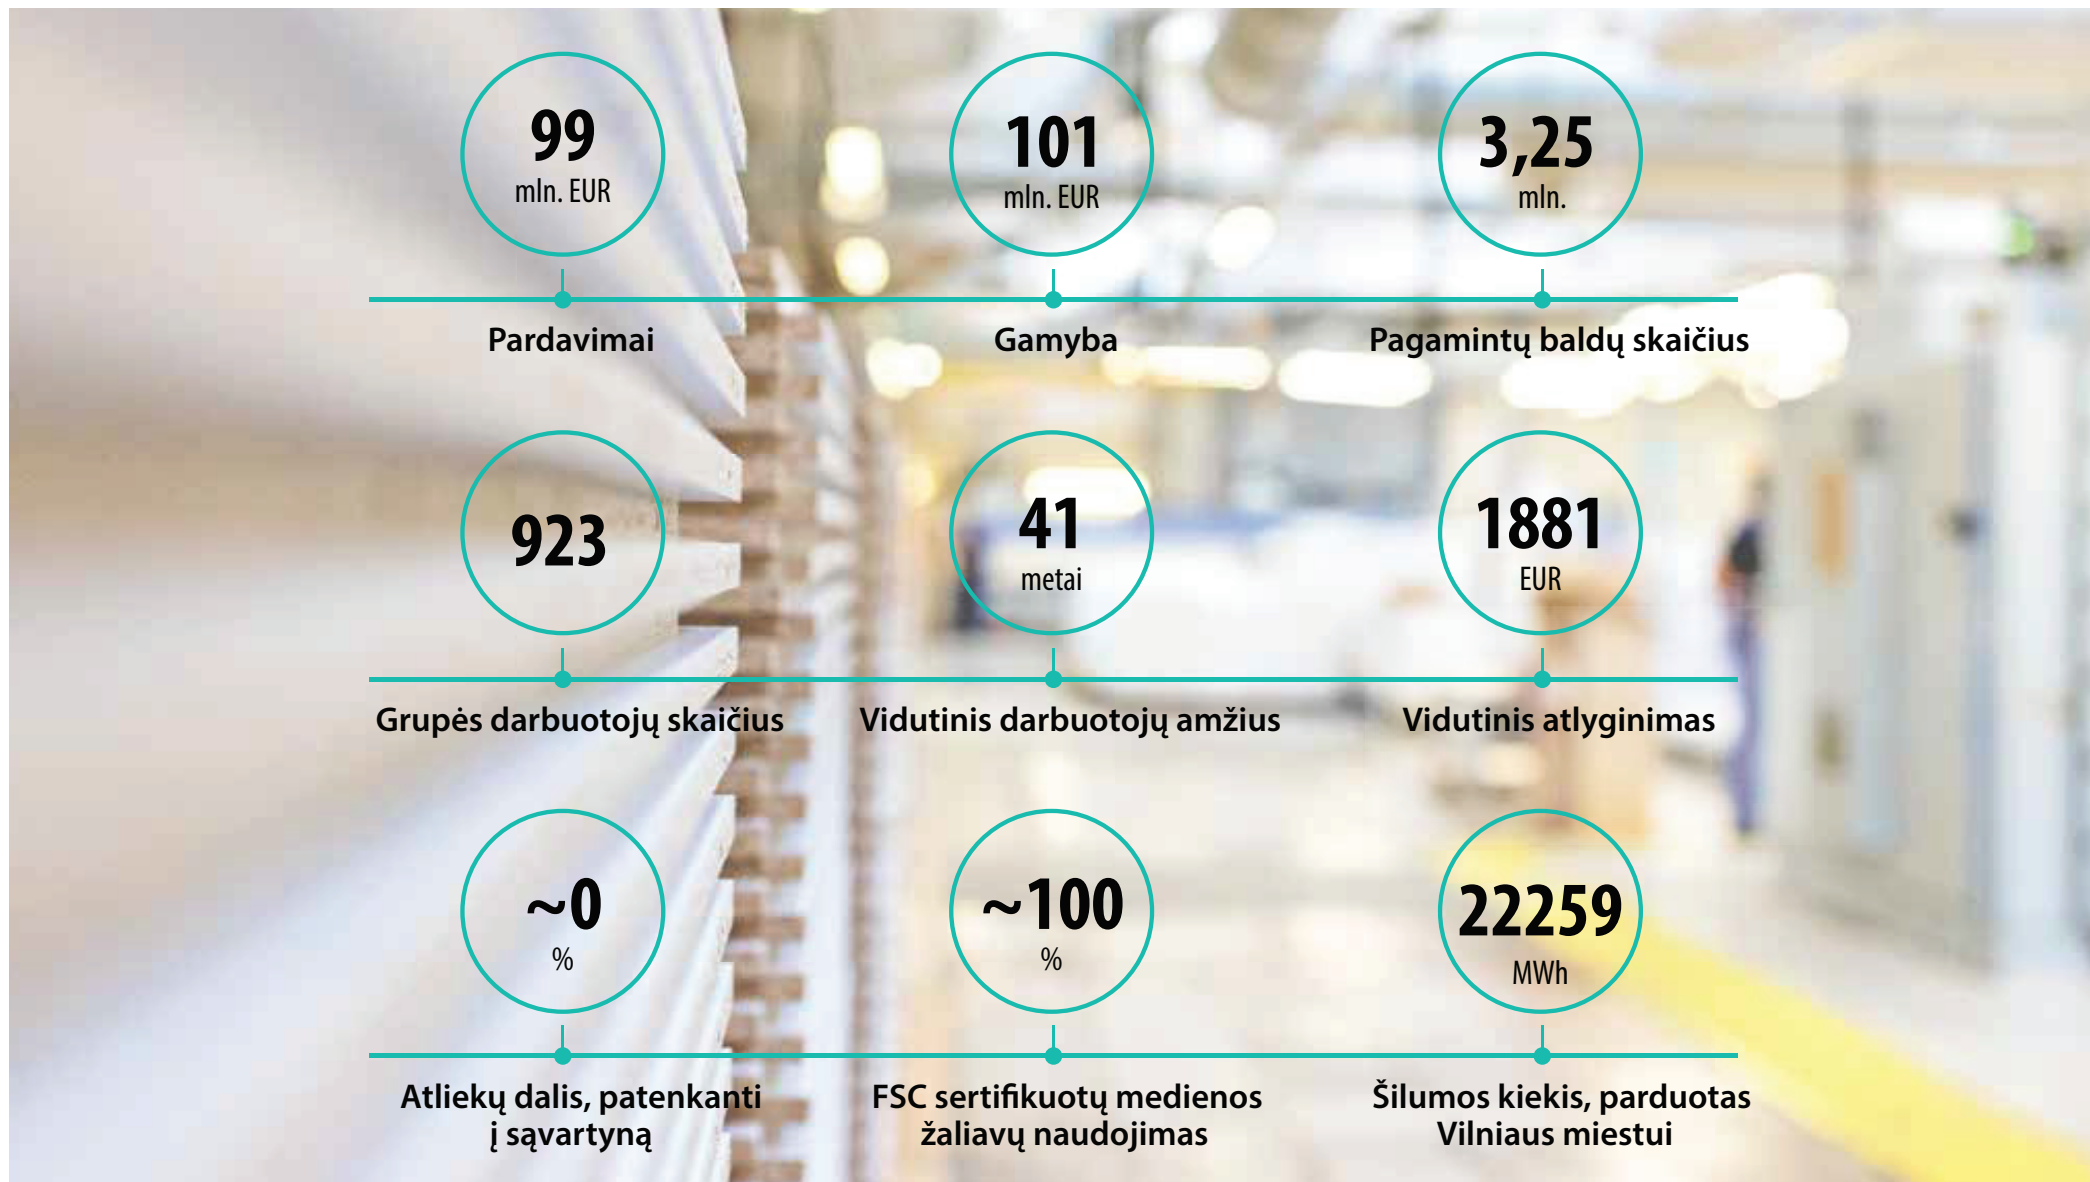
99
mln. EUR

Pardavimai

101
mln. EUR

Gamyba

3,25
mln.

Pagamintų baldų skaičius

923

Grupės darbuotojų skaičius

41
metai

Vidutinis darbuotojų amžius

1881
EUR

Vidutinis atlyginimas

~0
%

Atliekų dalis, patenkanti į sąvartyną

~100
%

FSC sertifikuotų medienos žaliavų naudojimas

22259
MWh

Šilumos kiekis, parduotas Vilniaus miestui